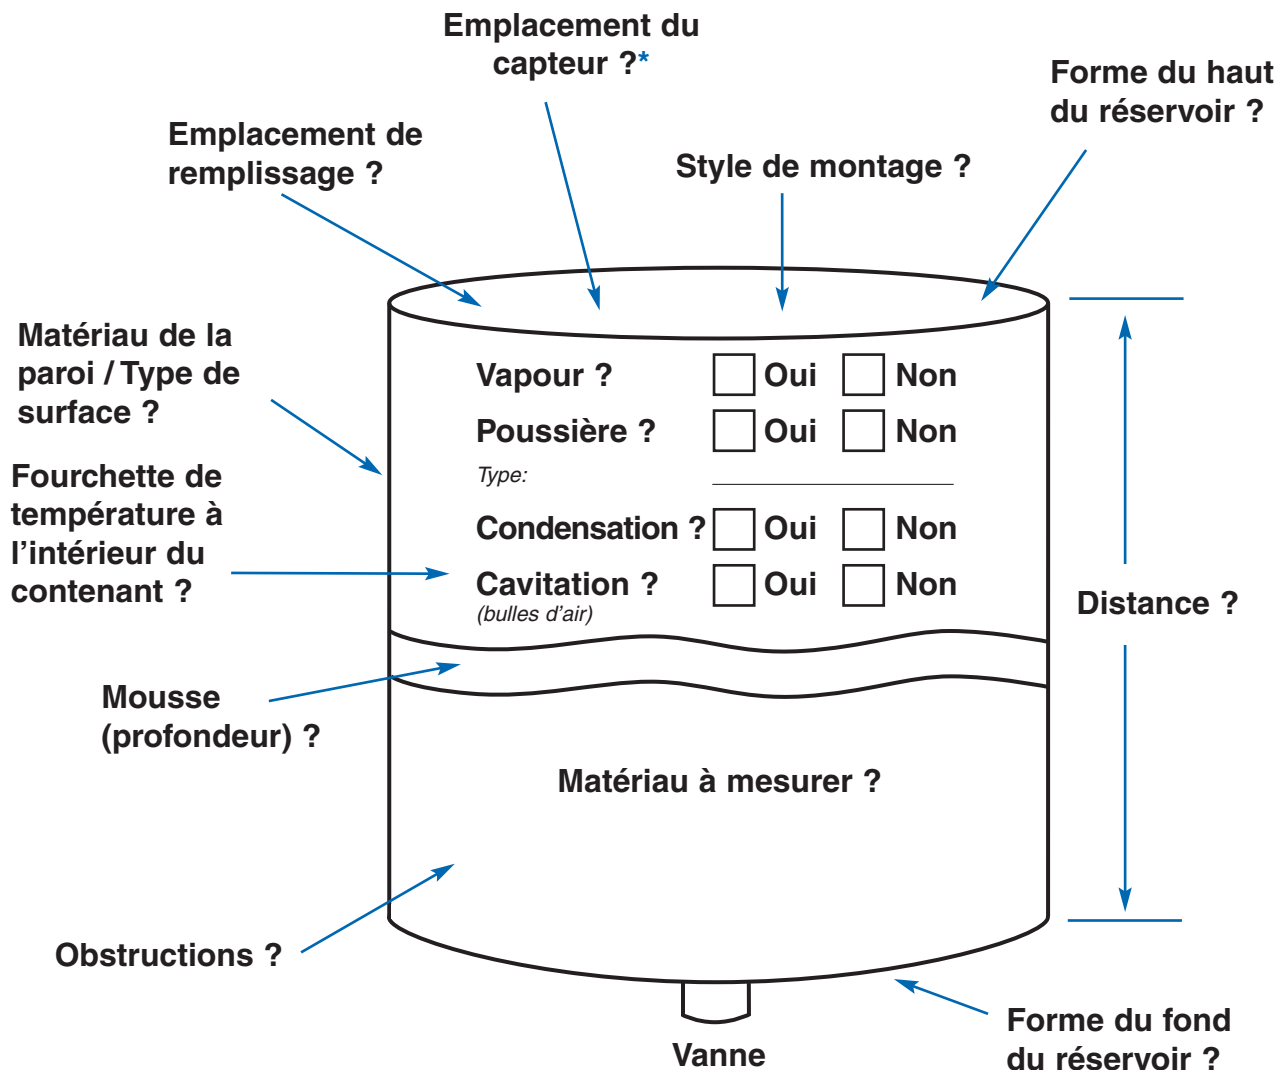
Emplacement du capteur ?*

Forme du haut du réservoir ?

Emplacement de remplissage ?

Style de montage ?

Matériau de la paroi / Type de surface ?

Vapour ? Oui Non

Poussière ? Oui Non

Type:

Fourchette de température à l'intérieur du contenant ?

Condensation ? Oui Non

Cavitation ? Oui Non
(bulles d'air)

Distance ?

Mousse (profondeur) ?

Matériau à mesurer ?

Obstructions ?

Vanne

Forme du fond du réservoir ?